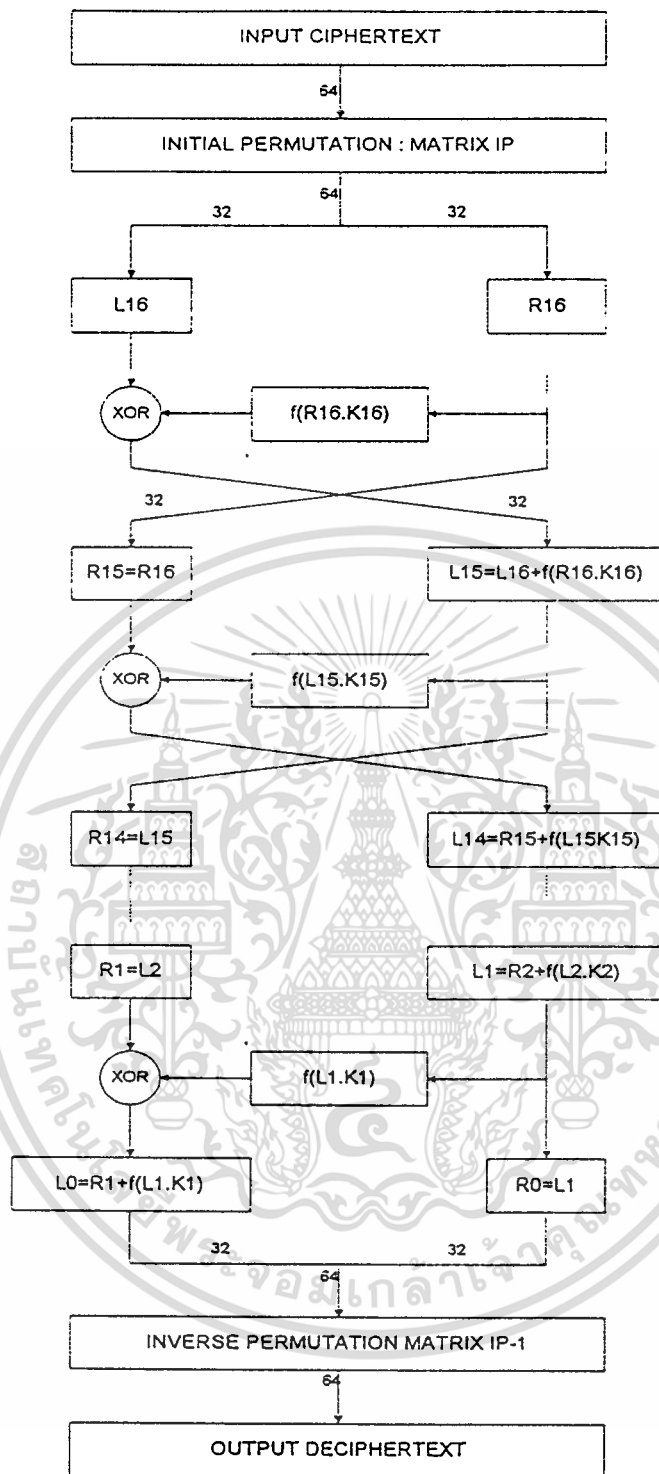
INPUT CIPHERTEXT

64

INITIAL PERMUTATION : MATRIX IP

64

32

32

L16

R16

XOR

f(R16.K16)

32

32

R15=R16

L15=L16+f(R16.K16)

XOR

f(L15.K15)

R14=L15

L14=R15+f(L15K15)

R1=L2

L1=R2+f(L2.K2)

XOR

f(L1.K1)

L0=R1+f(L1.K1)

R0=L1

32

32

64

INVERSE PERMUTATION MATRIX IP-1

64

OUTPUT DECIPHERTEXT